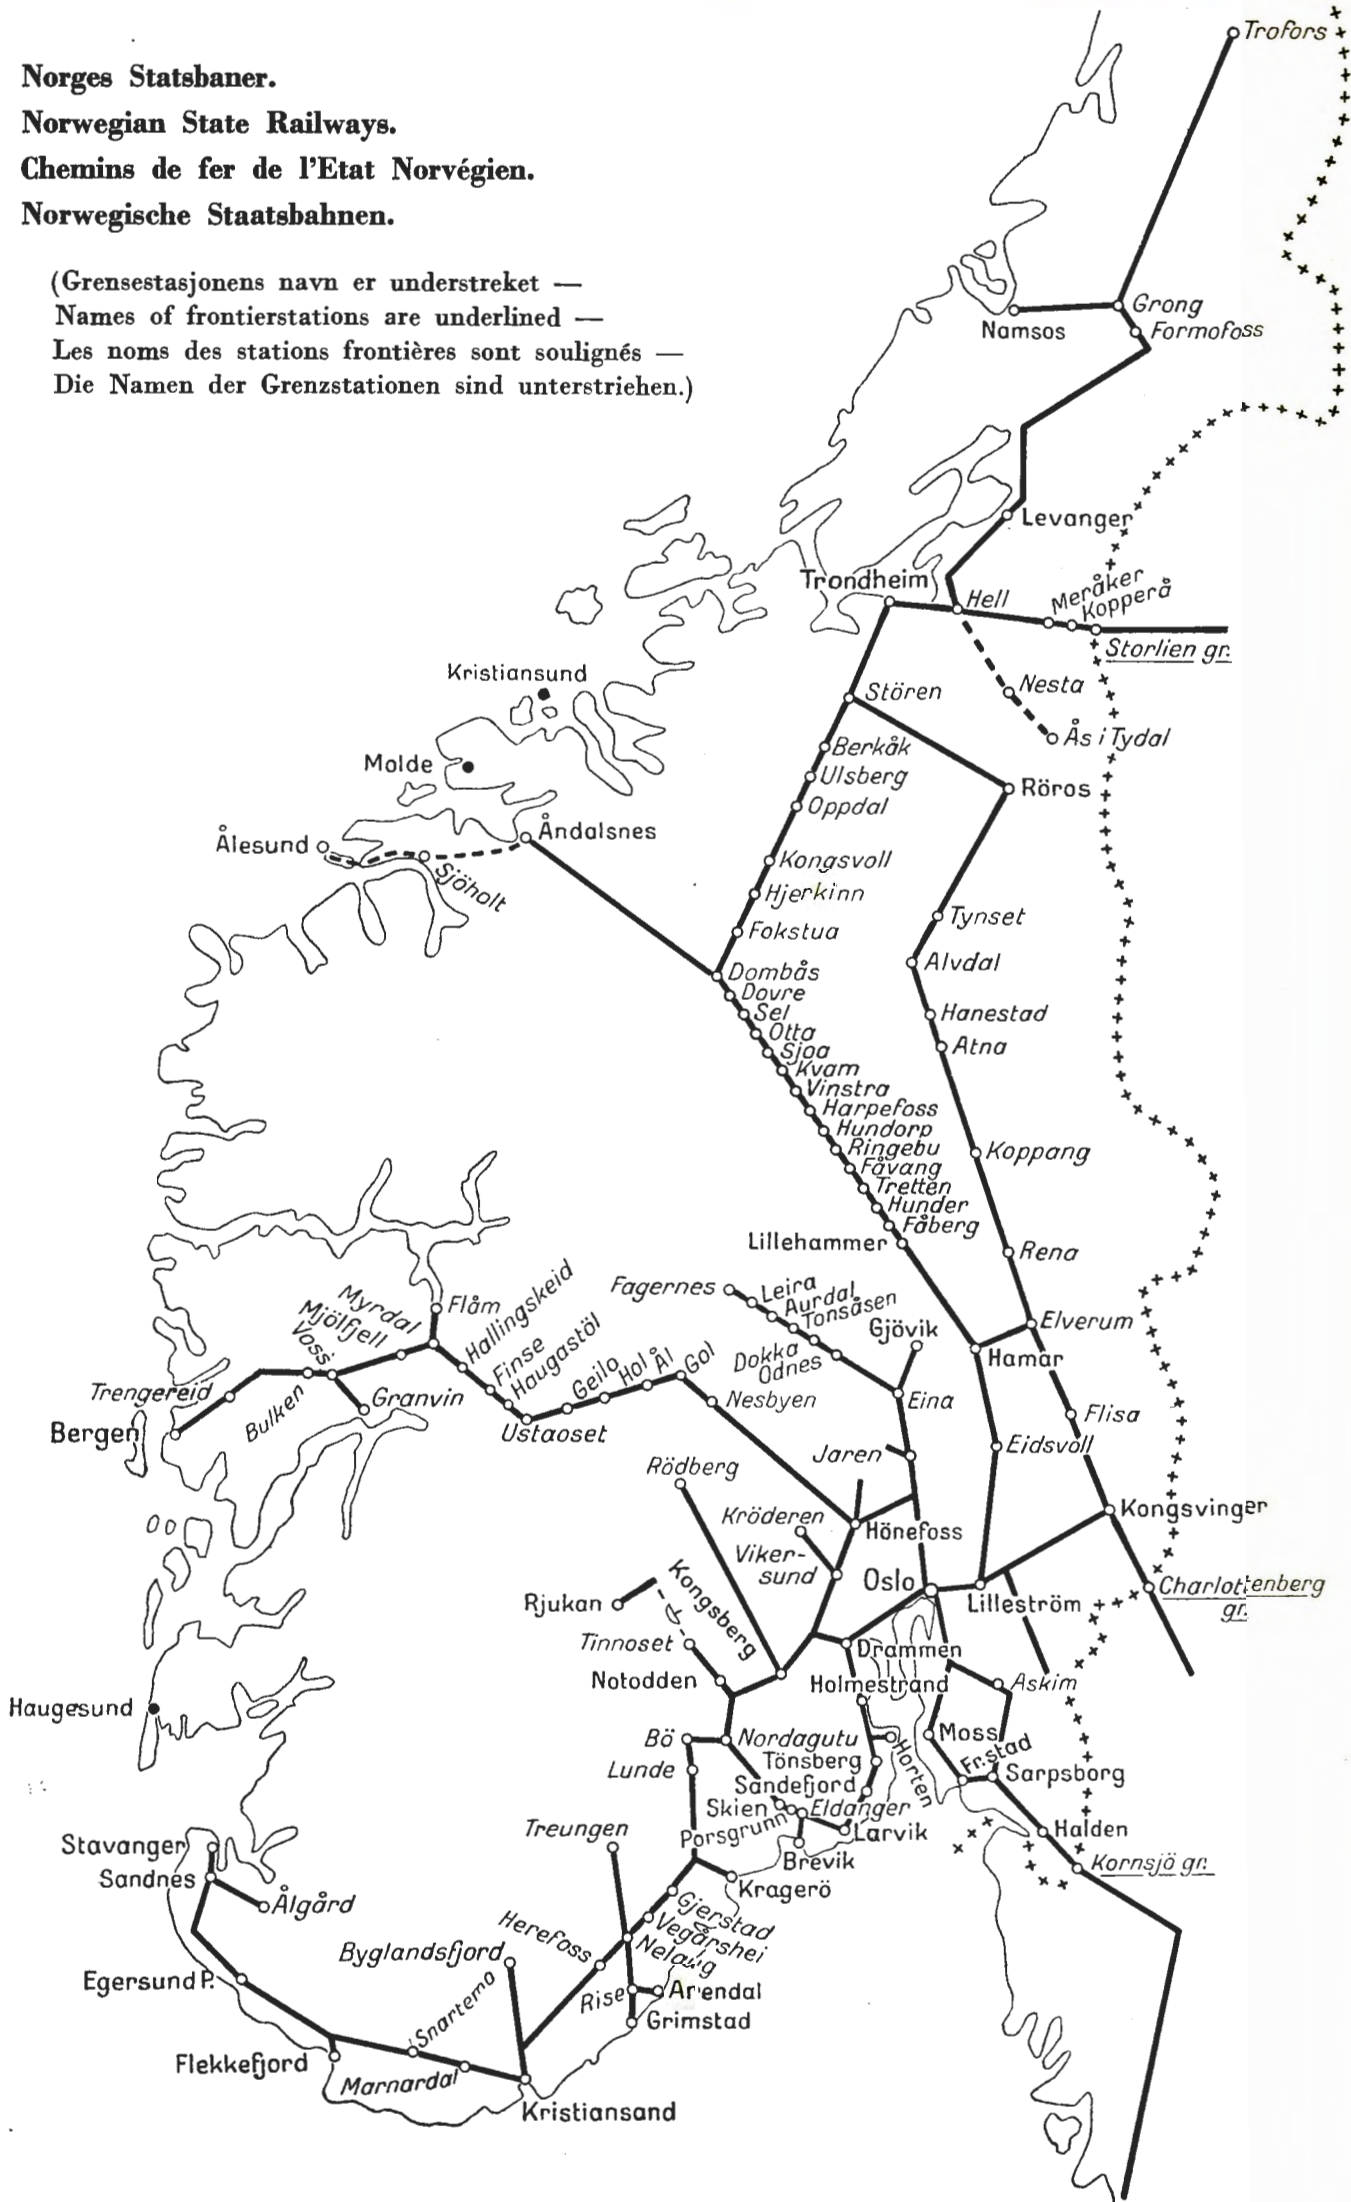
Norges Statsbaner.
Norwegian State Railways.
Chemins de fer de l'Etat Norvégien.
Norwegische Staatsbahnen.

(Grensestasjonens navn er understreket —
Names of frontierstations are underlined —
Les noms des stations frontières sont soulignés —
Die Namen der Grenzstationen sind unterstriehen.)

Trofors
Grong
Namsos
Formofoss
Levanger
Trondheim
Hell
Meråker
Kopperå
Storlien gr.
Nesta
Ås i Tydal
Kristiansund
Molde
Stören
Berkåk
Ulsberg
Oppdal
Röros
Ålesund
Sjöholt
Åndalsnes
Kongsvoll
Hjerkinn
Fokstua
Tynset
Alvdal
Dombås
Dovre
Sel
Otta
Sjoa
Kvam
Vinstra
Harpefoss
Hundorp
Ringebu
Fåvang
Tretten
Hunder
Fåberg
Hanestad
Atna
Koppang
Rena
Lillehammer
Fagernes
Leira
Aurdal
Tonsåsen
Gjövik
Dokka
Odnes
Elverum
Hamar
Flåm
Hallingskeid
Myrdal
Mjölfjell
Voss
Finse
Haugastöl
Geilo
Hol
Ål
Gol
Nesbyen
Eina
Trengereid
Bulken
Granvin
Bergen
Ustaoset
Flisa
Eidsvoll
Jaren
Rödberg
Kröderen
Hönefoss
Kongsvinger
Vikersund
Oslo
Lilleström
Charlottenberg gr.
Rjukan
Kongsberg
Tinnoset
Drammen
Notodden
Holmestrand
Askim
Bö
Nordagutu
Tönsberg
Horten
Moss
Fr.stad
Sarpsborg
Lunde
Sandefjord
Skien
Eldanger
Larvik
Halden
Kornsjö gr.
Haugesund
Treungen
Porsgrunn
Brevik
Kragerö
Stavanger
Sandnes
Ålgård
Herefoss
Gjerstad
Vegårshei
Nelaug
Byglandsfjord
Egersund P.
Rise
Arendal
Grimstad
Snartemo
Flekkefjord
Marnardal
Kristiansand